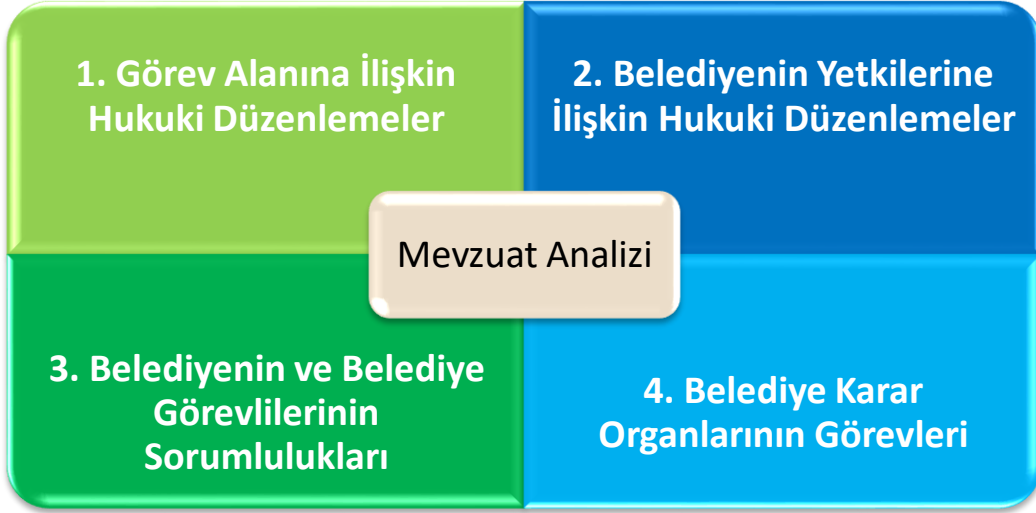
1. Görev Alanına İlişkin Hukuki Düzenlemeler

2. Belediyenin Yetkilerine İlişkin Hukuki Düzenlemeler

Mevzuat Analizi

3. Belediyenin ve Belediye Görevlilerinin Sorumlulukları

4. Belediye Karar Organlarının Görevleri